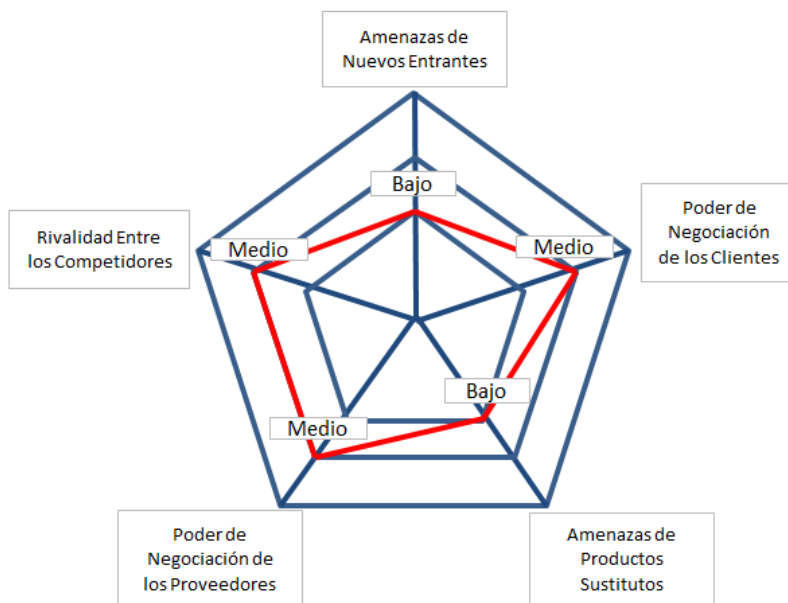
Amenazas de Nuevos Entrantes

Bajo

Poder de Negociación de los Clientes

Medio

Rivalidad Entre los Competidores

Medio

Bajo

Medio

Poder de Negociación de los Proveedores

Amenazas de Productos Sustitutos